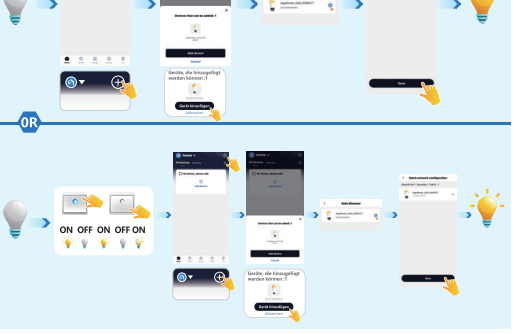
Devices that can be added: 1

Add device

Cancel

Geräte, die hinzugefügt werden können: 1

Gerät hinzufügen

Abbrechen

Done

OR

ON OFF ON OFF ON

No devices, please add

Add device

Devices that can be added: 1

Add device

Cancel

Geräte, die hinzugefügt werden können: 1

Gerät hinzufügen

Abbrechen

Auto discover

Batch network configuration

Done